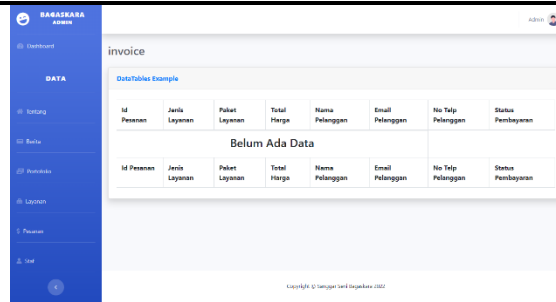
BAGASKARA
ADMIN

Dashboard

DATA

Tentang

Berita

Portofolio

Layanan

Pesanan

Staf

Admin

invoice

DataTables Example

| Id Pesanan | Jenis Layanan | Paket Layanan | Total Harga | Nama Pelanggan | Email Pelanggan | No Telp Pelanggan | Status Pembayaran |
|---|---|---|---|---|---|---|---|
| Belum Ada Data | | | | | | | |
| Id Pesanan | Jenis Layanan | Paket Layanan | Total Harga | Nama Pelanggan | Email Pelanggan | No Telp Pelanggan | Status Pembayaran |

Copyright © Sanggar Seni Bagaskara 2022